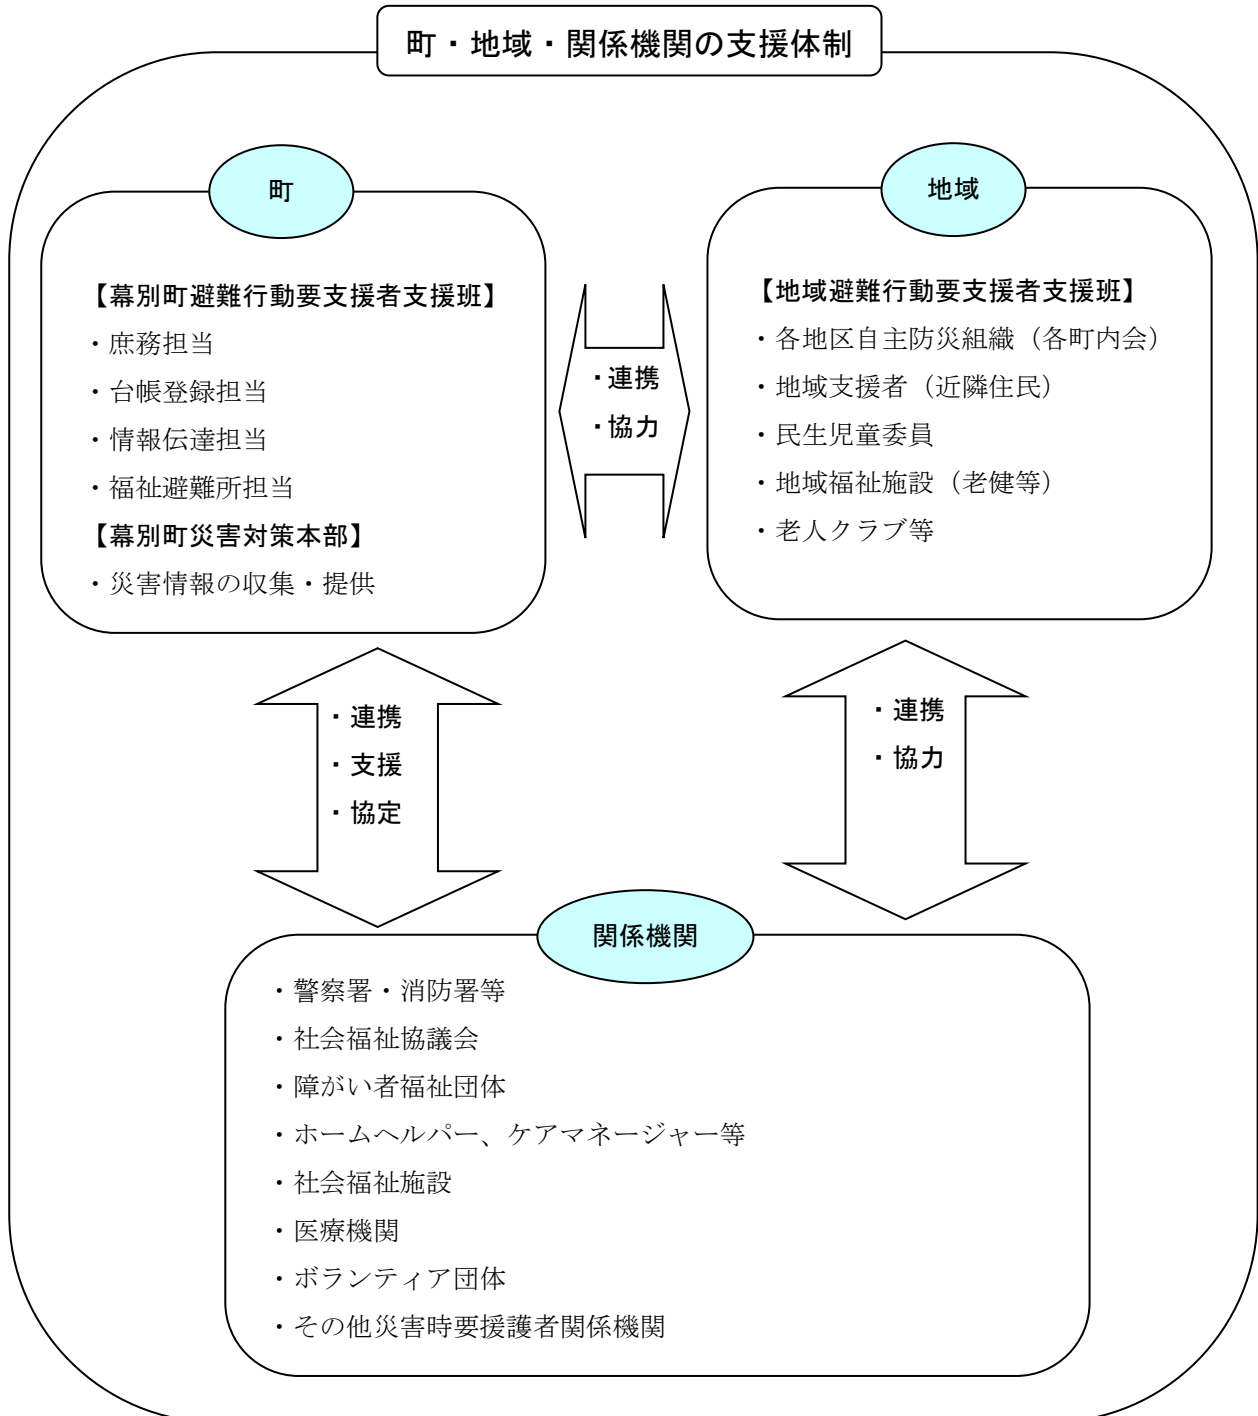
町・地域・関係機関の支援体制

町

【幕別町避難行動要支援者支援班】
・庶務担当
・台帳登録担当
・情報伝達担当
・福祉避難所担当
【幕別町災害対策本部】
・災害情報の収集・提供

・連携
・協力

地域

【地域避難行動要支援者支援班】
・各地区自主防災組織（各町内会）
・地域支援者（近隣住民）
・民生児童委員
・地域福祉施設（老健等）
・老人クラブ等

・連携
・支援
・協定

・連携
・協力

関係機関

・警察署・消防署等
・社会福祉協議会
・障がい者福祉団体
・ホームヘルパー、ケアマネージャー等
・社会福祉施設
・医療機関
・ボランティア団体
・その他災害時要援護者関係機関